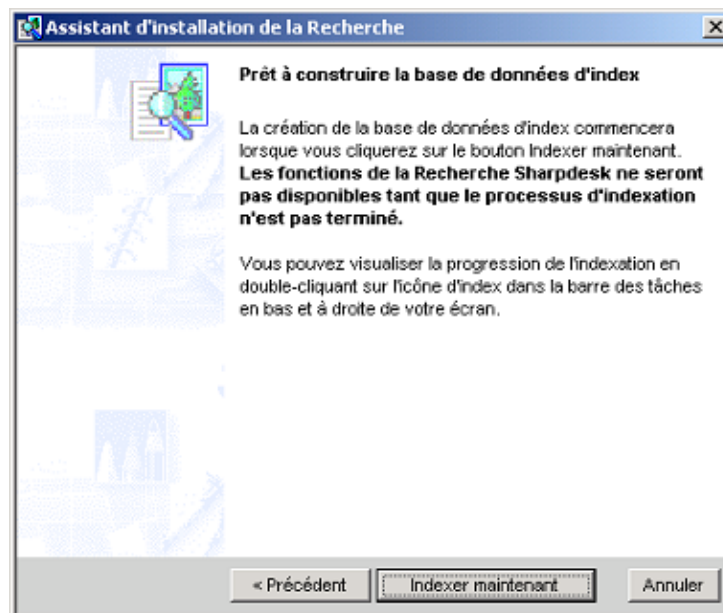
Assistant d'installation de la Recherche

Prêt à construire la base de données d'index

La création de la base de données d'index commencera lorsque vous cliquerez sur le bouton Indexer maintenant. **Les fonctions de la Recherche Sharpdesk ne seront pas disponibles tant que le processus d'indexation n'est pas terminé.**

Vous pouvez visualiser la progression de l'indexation en double-cliquant sur l'icône d'index dans la barre des tâches en bas et à droite de votre écran.

« Précédent | Indexer maintenant | Annuler